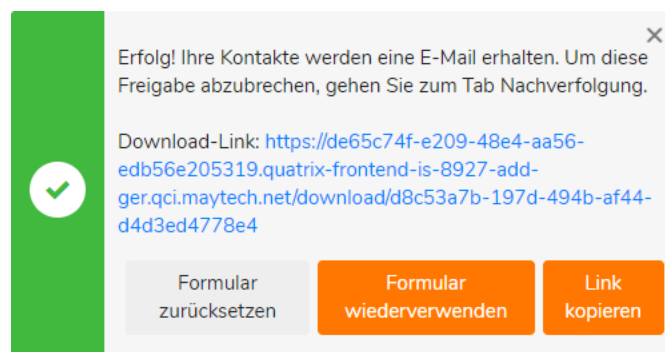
×

Erfolg! Ihre Kontakte werden eine E-Mail erhalten. Um diese Freigabe abzubrechen, gehen Sie zum Tab Nachverfolgung.

Download-Link: https://de65c74f-e209-48e4-aa56-edb56e205319.quatrix-frontend-is-8927-add-ger.qci.maytech.net/download/d8c53a7b-197d-494b-af44-d4d3ed4778e4

Formular zurücksetzen

Formular wiederverwenden

Link kopieren